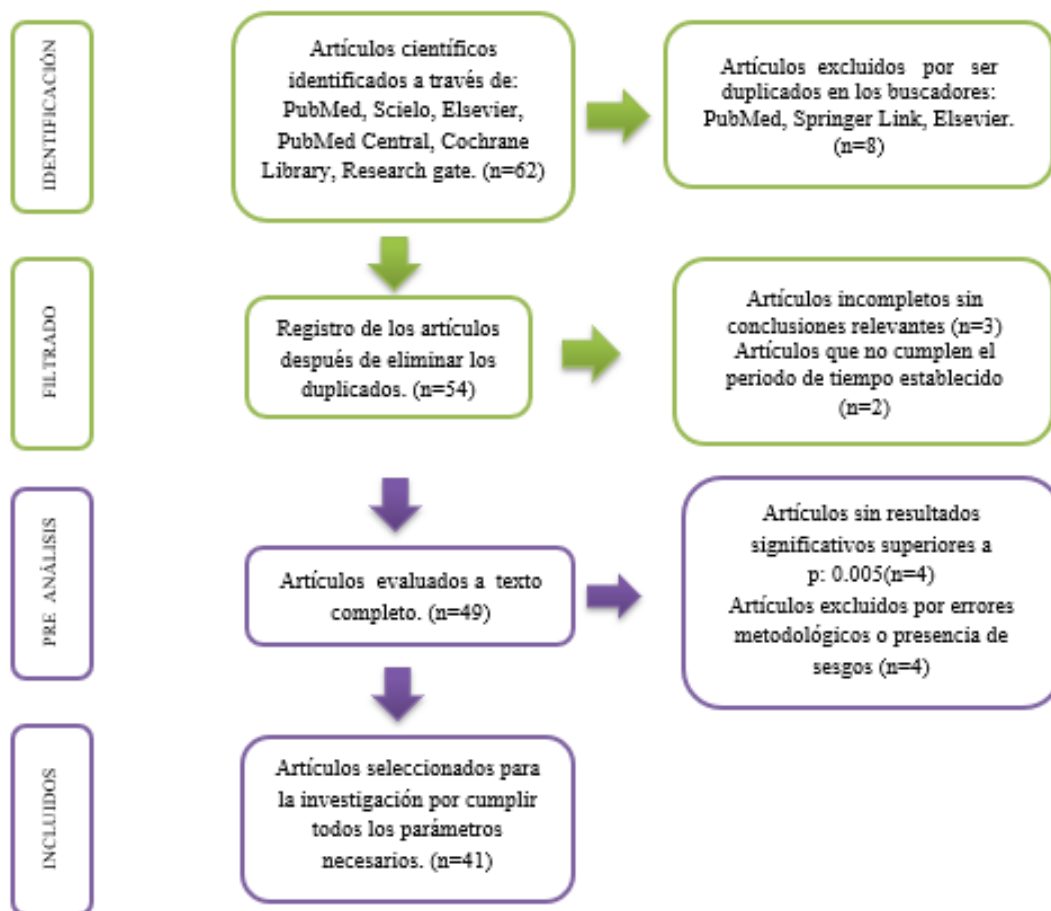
IDENTIFICACIÓN

Artículos científicos identificados a través de: PubMed, Scielo, Elsevier, PubMed Central, Cochrane Library, Research gate. (n=62)

Artículos excluidos por ser duplicados en los buscadores: PubMed, Springer Link, Elsevier. (n=8)

FILTRADO

Registro de los artículos después de eliminar los duplicados. (n=54)

Artículos incompletos sin conclusiones relevantes (n=3)
Artículos que no cumplen el periodo de tiempo establecido (n=2)

PRE ANÁLISIS

Artículos evaluados a texto completo. (n=49)

Artículos sin resultados significativos superiores a p: 0.005(n=4)
Artículos excluidos por errores metodológicos o presencia de sesgos (n=4)

INCLUIDOS

Artículos seleccionados para la investigación por cumplir todos los parámetros necesarios. (n=41)